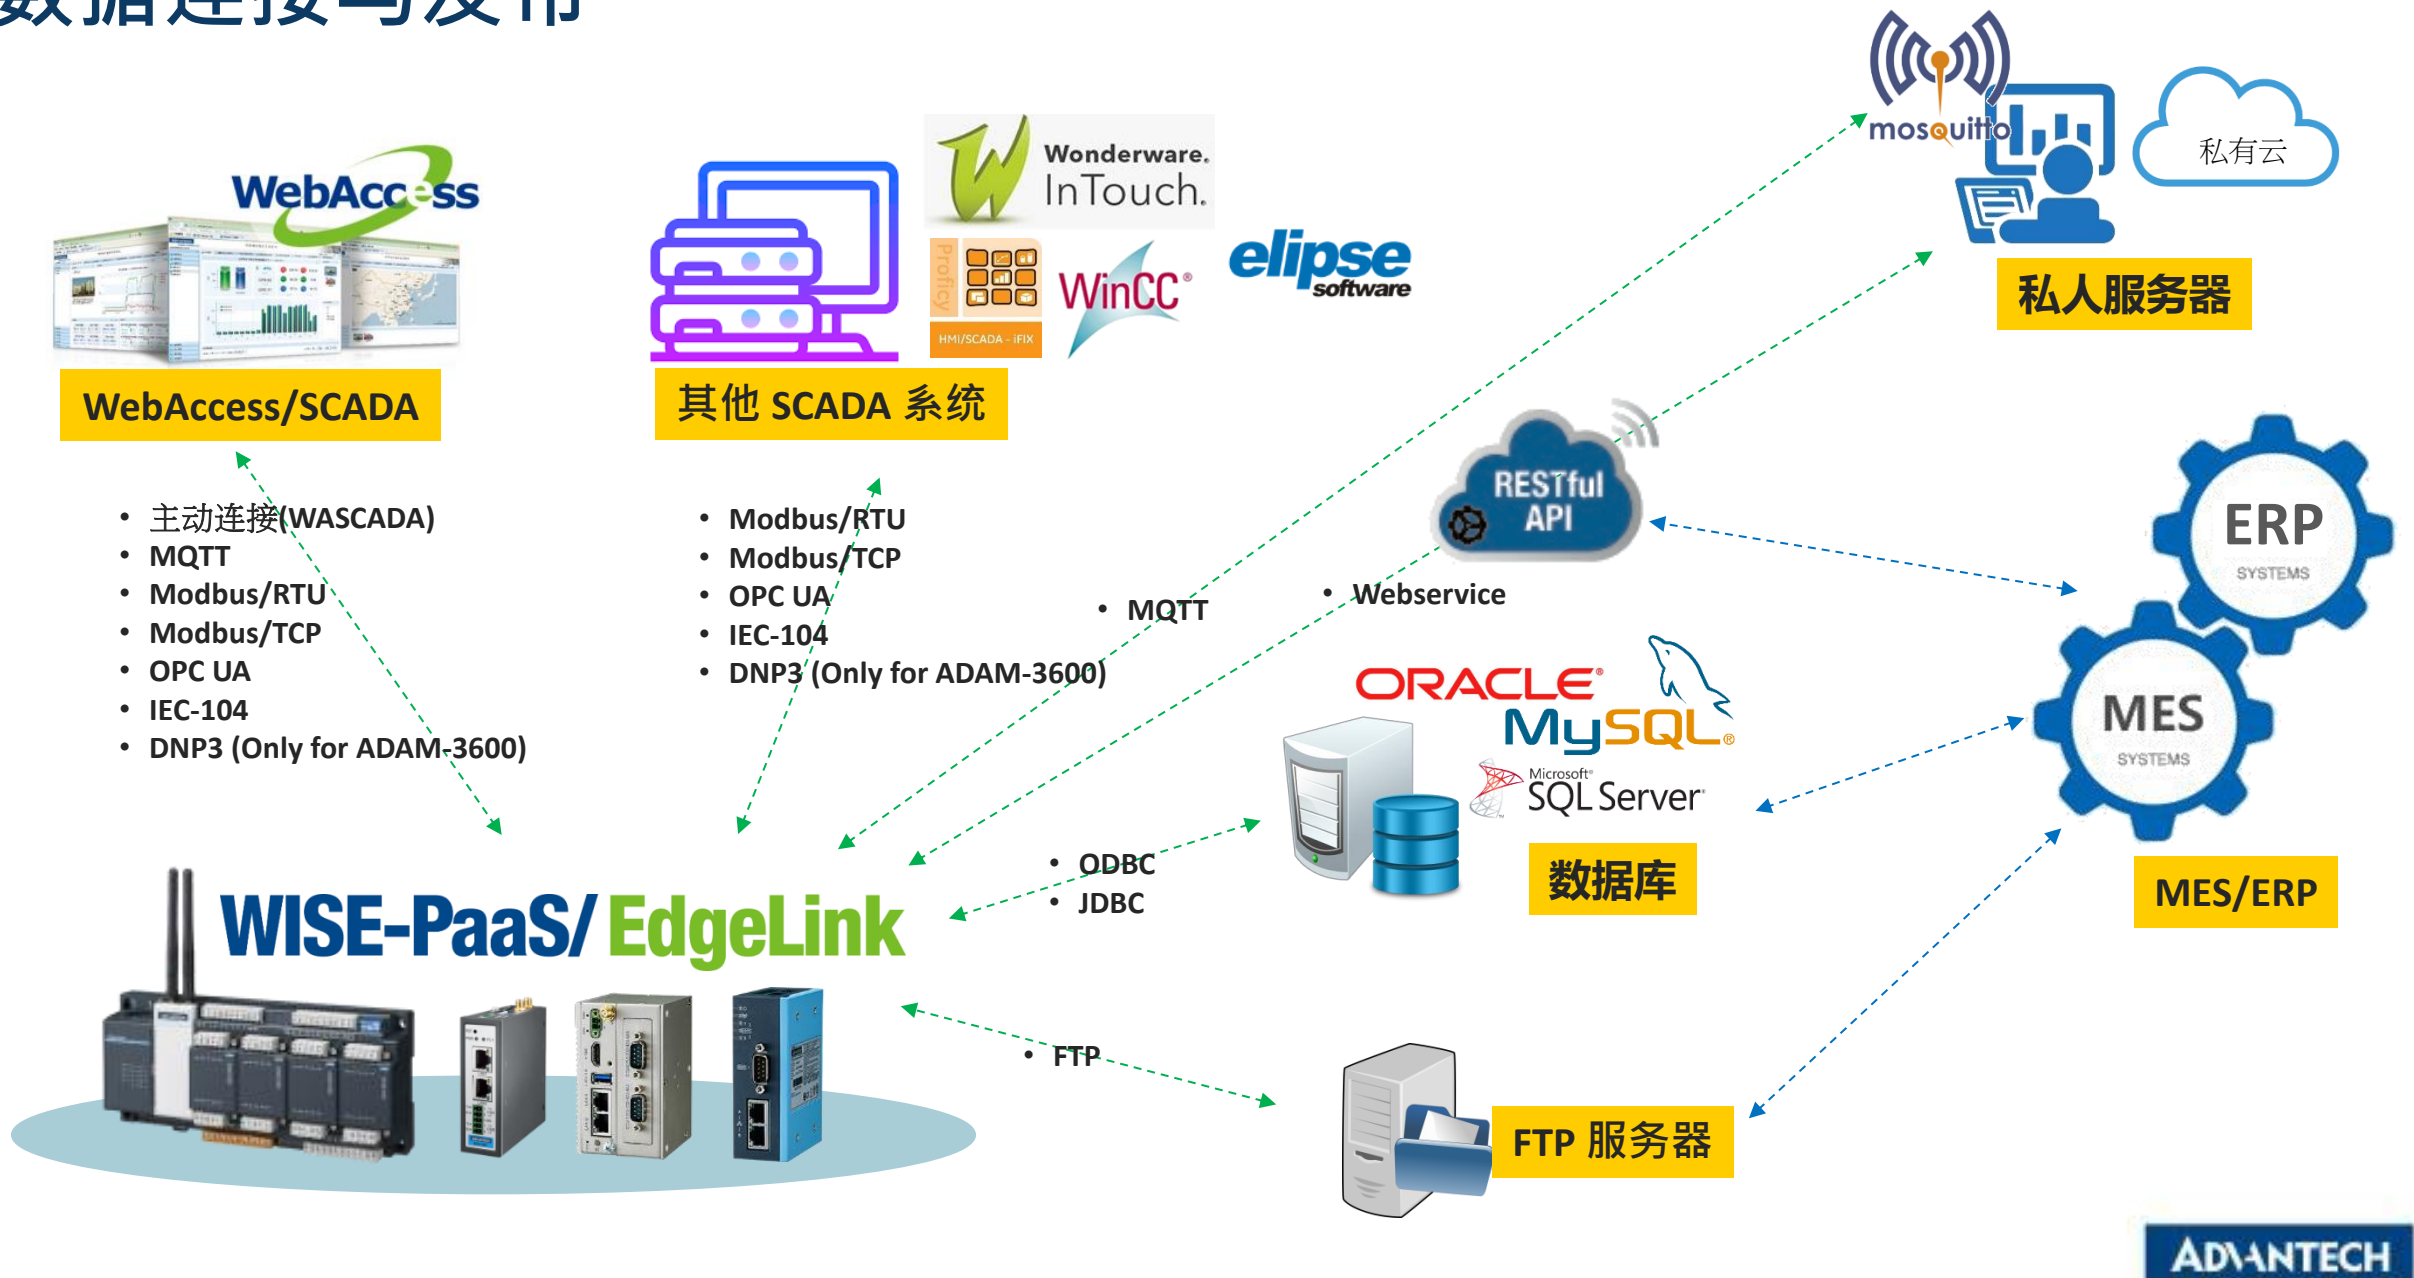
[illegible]

WebAccess

WebAccess/SCADA

Wonderware. InTouch.

Proficy HMI/SCADA - iFIX

WinCC

elipse software

其他 SCADA 系统

mosquitto

私有云

私人服务器

- 主动连接(WASCADA)
- MQTT
- Modbus/RTU
- Modbus/TCP
- OPC UA
- IEC-104
- DNP3 (Only for ADAM-3600)

- Modbus/RTU
- Modbus/TCP
- OPC UA
- IEC-104
- DNP3 (Only for ADAM-3600)

- MQTT

RESTful API

- Webservice

ERP SYSTEMS

MES SYSTEMS

MES/ERP

ORACLE

MySQL

Microsoft SQL Server

数据库

- ODBC
- JDBC

WISE-PaaS/ EdgeLink

- FTP

FTP 服务器

ADVANTECH